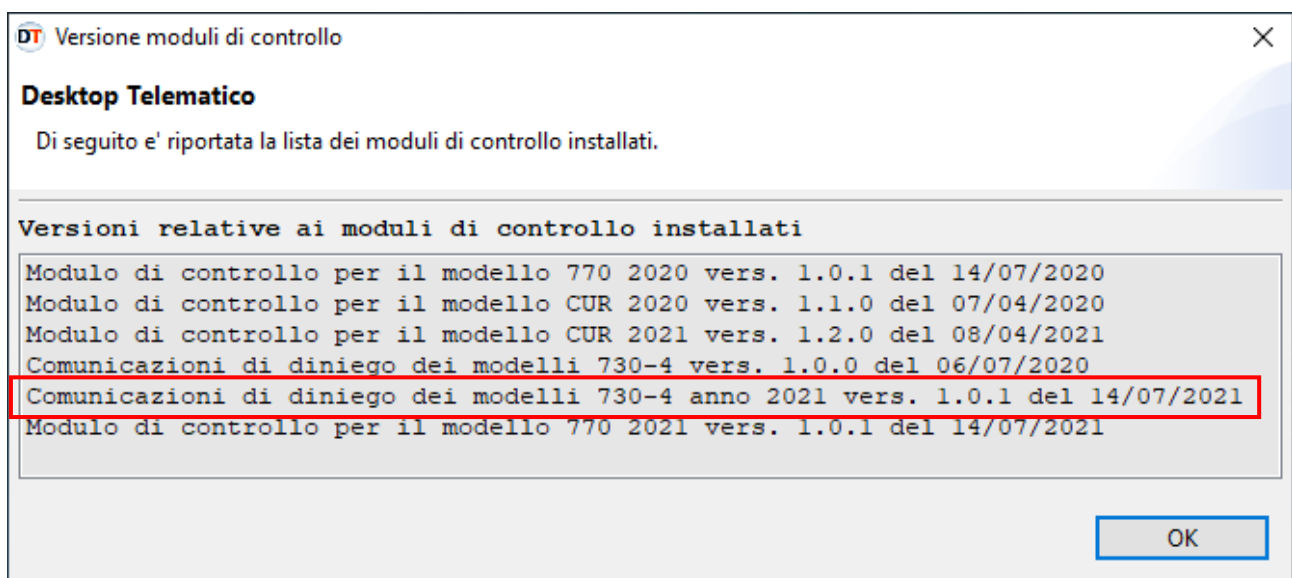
DT Versione moduli di controllo

Desktop Telematico

Di seguito e' riportata la lista dei moduli di controllo installati.

Versioni relative ai moduli di controllo installati

Modulo di controllo per il modello 770 2020 vers. 1.0.1 del 14/07/2020
Modulo di controllo per il modello CUR 2020 vers. 1.1.0 del 07/04/2020
Modulo di controllo per il modello CUR 2021 vers. 1.2.0 del 08/04/2021
Comunicazioni di diniego dei modelli 730-4 vers. 1.0.0 del 06/07/2020
Comunicazioni di diniego dei modelli 730-4 anno 2021 vers. 1.0.1 del 14/07/2021
Modulo di controllo per il modello 770 2021 vers. 1.0.1 del 14/07/2021

OK